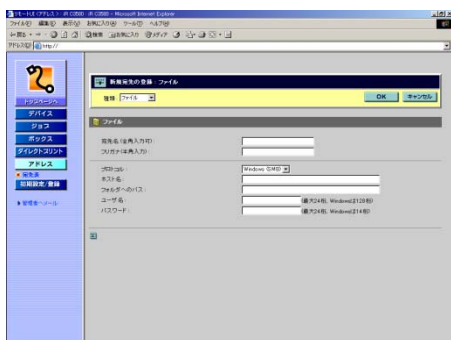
リモートUI (アドレス) - iR C3580 - Microsoft Internet Explorer

ファイル(F) 編集(E) 表示(V) お気に入り(A) ツール(T) ヘルプ(H)

アドレス(D) http://

トップページへ

デバイス

ジョブ

ボックス

ダイレクトプリント

アドレス

宛先表

初期設定/登録

管理者ページ

新規宛先の登録：ファイル

種類 ファイル

OK キャンセル

ファイル

宛先名（全角入力可）：

フリガナ（半角入力）：

プロトコル： Windows (SMB)

ホスト名：

フォルダーへのパス：

ユーザ名： （最大24桁、Windowsは128桁）

パスワード： （最大24桁、Windowsは14桁）